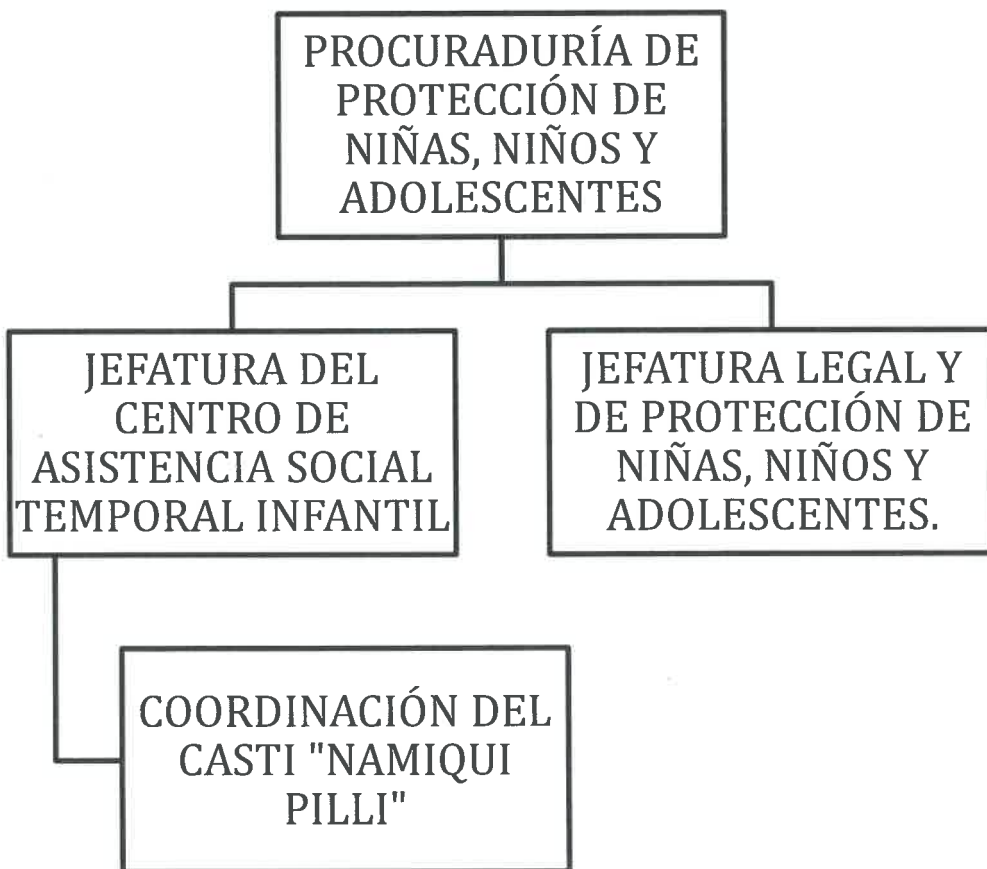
PROCURADURÍA DE PROTECCIÓN DE NIÑAS, NIÑOS Y ADOLESCENTES

JEFATURA DEL CENTRO DE ASISTENCIA SOCIAL TEMPORAL INFANTIL

JEFATURA LEGAL Y DE PROTECCIÓN DE NIÑAS, NIÑOS Y ADOLESCENTES.

COORDINACIÓN DEL CASTI "NAMIQUI PILLI"